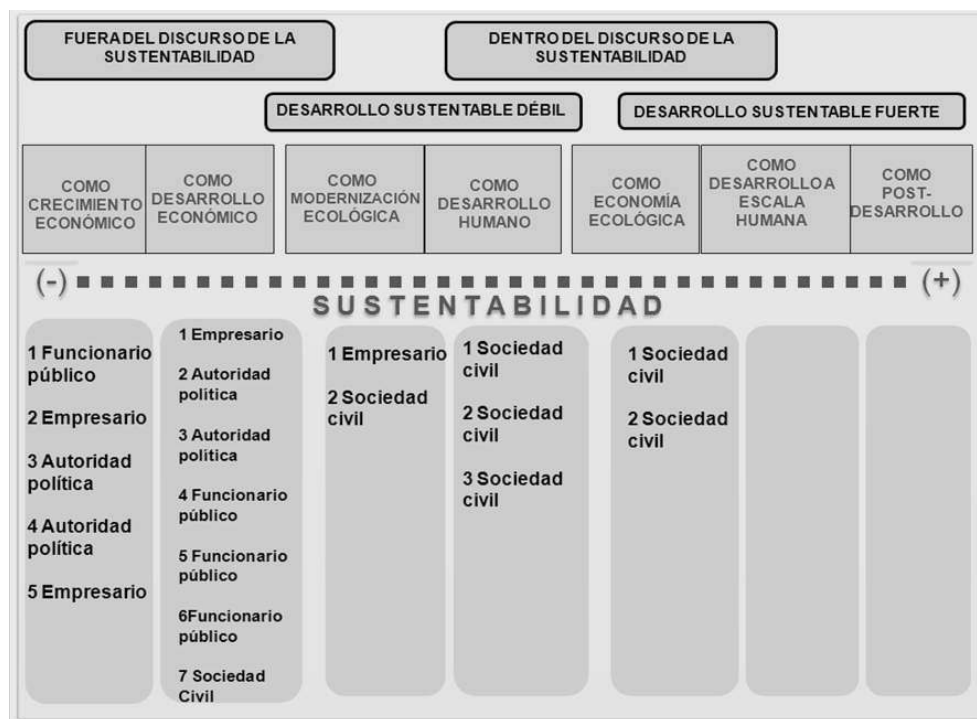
FUERA DEL DISCURSO DE LA SUSTENTABILIDAD

DENTRO DEL DISCURSO DE LA SUSTENTABILIDAD

DESARROLLO SUSTENTABLE DÉBIL

DESARROLLO SUSTENTABLE FUERTE

COMO CRECIMIENTO ECONÓMICO

COMO DESARROLLO ECONÓMICO

COMO MODERNIZACIÓN ECOLÓGICA

COMO DESARROLLO HUMANO

COMO ECONOMÍA ECOLÓGICA

COMO DESARROLLO A ESCALA HUMANA

COMO POST-DESARROLLO

(-) SUSTENTABILIDAD (+)

1 Funcionario público
2 Empresario
3 Autoridad política
4 Autoridad política
5 Empresario

1 Empresario
2 Autoridad política
3 Autoridad política
4 Funcionario público
5 Funcionario público
6Funcionario público
7 Sociedad Civil

1 Empresario
2 Sociedad civil

1 Sociedad civil
2 Sociedad civil
3 Sociedad civil

1 Sociedad civil
2 Sociedad civil